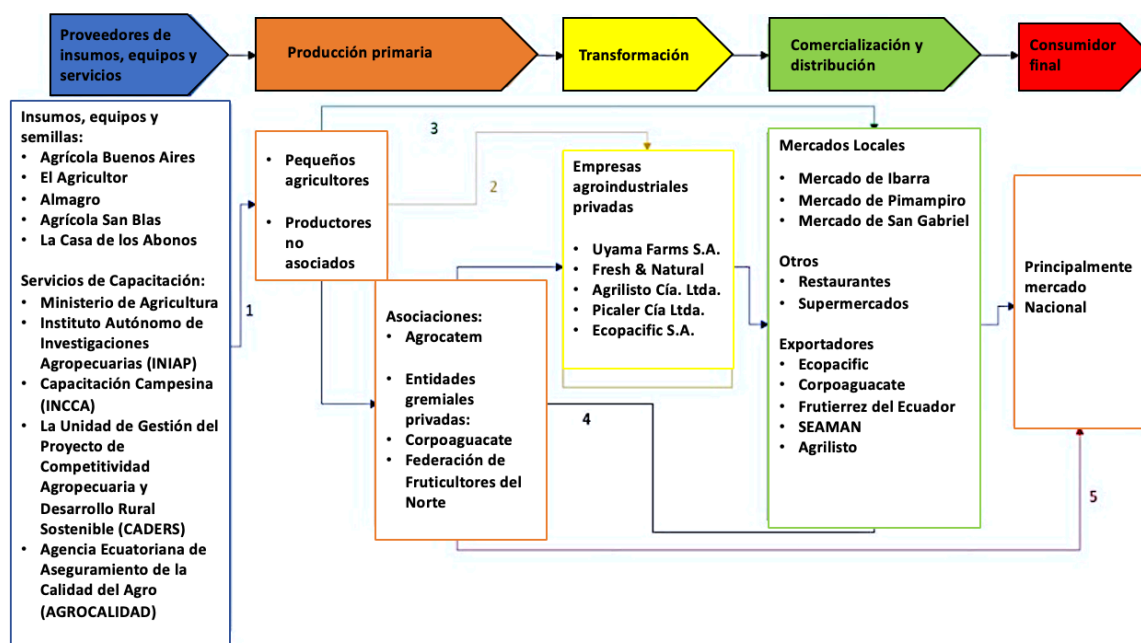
Proveedores de insumos, equipos y servicios

Producción primaria

Transformación

Comercialización y distribución

Consumidor final

Insumos, equipos y semillas:
• Agrícola Buenos Aires
• El Agricultor
• Almagro
• Agrícola San Blas
• La Casa de los Abonos

Servicios de Capacitación:
• Ministerio de Agricultura
• Instituto Autónomo de Investigaciones Agropecuarias (INIAP)
• Capacitación Campesina (INCCA)
• La Unidad de Gestión del Proyecto de Competitividad Agropecuaria y Desarrollo Rural Sostenible (CADERS)
• Agencia Ecuatoriana de Aseguramiento de la Calidad del Agro (AGROCALIDAD)

1

3

• Pequeños agricultores
• Productores no asociados

2

Asociaciones:
• Agrocatem

• Entidades gremiales privadas:
• Corpoaguacate
• Federación de Fruticultores del Norte

Empresas agroindustriales privadas

• Uyama Farms S.A.
• Fresh & Natural
• Agrilisto Cía. Ltda.
• Picaler Cía Ltda.
• Ecopacific S.A.

4

Mercados Locales

• Mercado de Ibarra
• Mercado de Pimampiro
• Mercado de San Gabriel

Otros
• Restaurantes
• Supermercados

Exportadores
• Ecopacific
• Corpoaguacate
• Frutierrez del Ecuador
• SEAMAN
• Agrilisto

Principalmente mercado Nacional

5